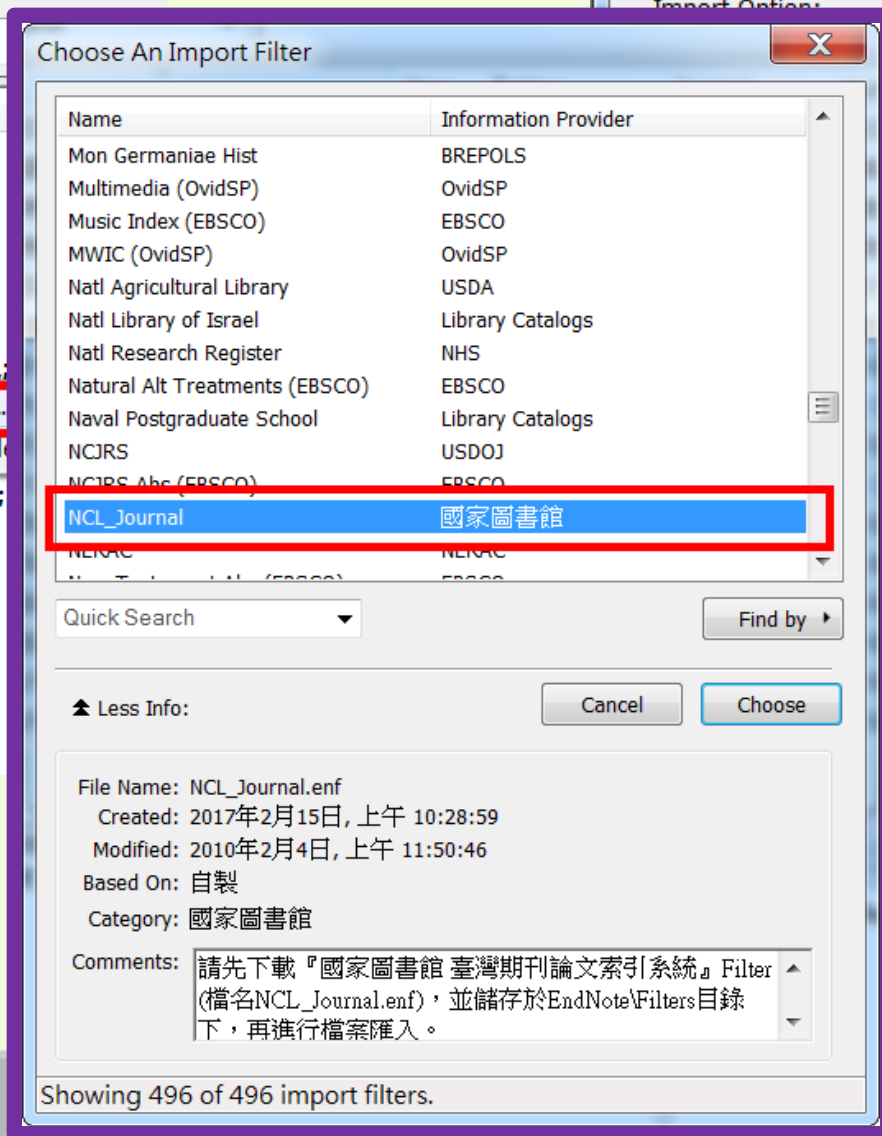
Import Option:

Choose An Import Filter

| Name | Information Provider |
|---|---|
| Mon Germaniae Hist | BREPOLS |
| Multimedia (OvidSP) | OvidSP |
| Music Index (EBSCO) | EBSCO |
| MWIC (OvidSP) | OvidSP |
| Natl Agricultural Library | USDA |
| Natl Library of Israel | Library Catalogs |
| Natl Research Register | NHS |
| Natural Alt Treatments (EBSCO) | EBSCO |
| Naval Postgraduate School | Library Catalogs |
| NCJRS | USDOJ |
| NCJRS Abs (EBSCO) | EBSCO |
| NCL_Journal | 國家圖書館 |
| NLRAC | NLRAC |
| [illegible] | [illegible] |

Quick Search

Find by

Less Info:

Cancel

Choose

File Name: NCL_Journal.enf
Created: 2017年2月15日, 上午 10:28:59
Modified: 2010年2月4日, 上午 11:50:46
Based On: 自製
Category: 國家圖書館
Comments: 請先下載『國家圖書館 臺灣期刊論文索引系統』Filter (檔名NCL_Journal.enf)，並儲存於EndNote\Filters目錄下，再進行檔案匯入。

Showing 496 of 496 import filters.